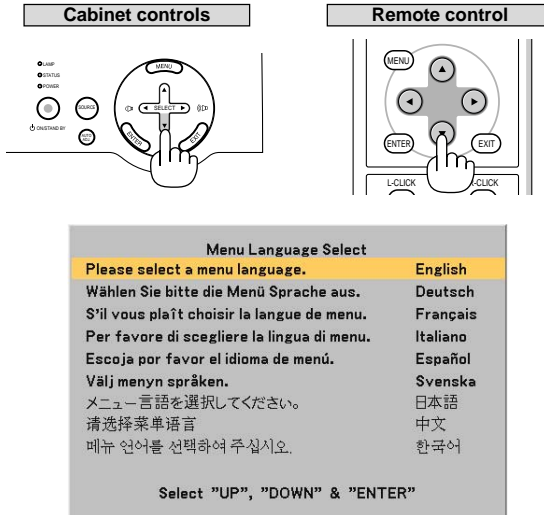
Cabinet controls

LAMP
STATUS
POWER
ON/STAND BY
SOURCE
AUTO ADJ.
MENU
SELECT
ENTER
EXIT

Remote control

MENU
ENTER
EXIT
L-CLICK
R-CLICK

Menu Language Select

| | |
|---|---|
| Please select a menu language. | English |
| Wählen Sie bitte die Menü Sprache aus. | Deutsch |
| S'il vous plaît choisir la langue de menu. | Français |
| Per favore di scegliere la lingua di menu. | Italiano |
| Escoja por favor el idioma de menú. | Español |
| Välj menyn språken. | Svenska |
| メニュー言語を選択してください。 | 日本語 |
| 请选择菜单语言 | 中文 |
| 메뉴 언어를 선택하여 주십시오. | 한국어 |

Select "UP", "DOWN" & "ENTER"